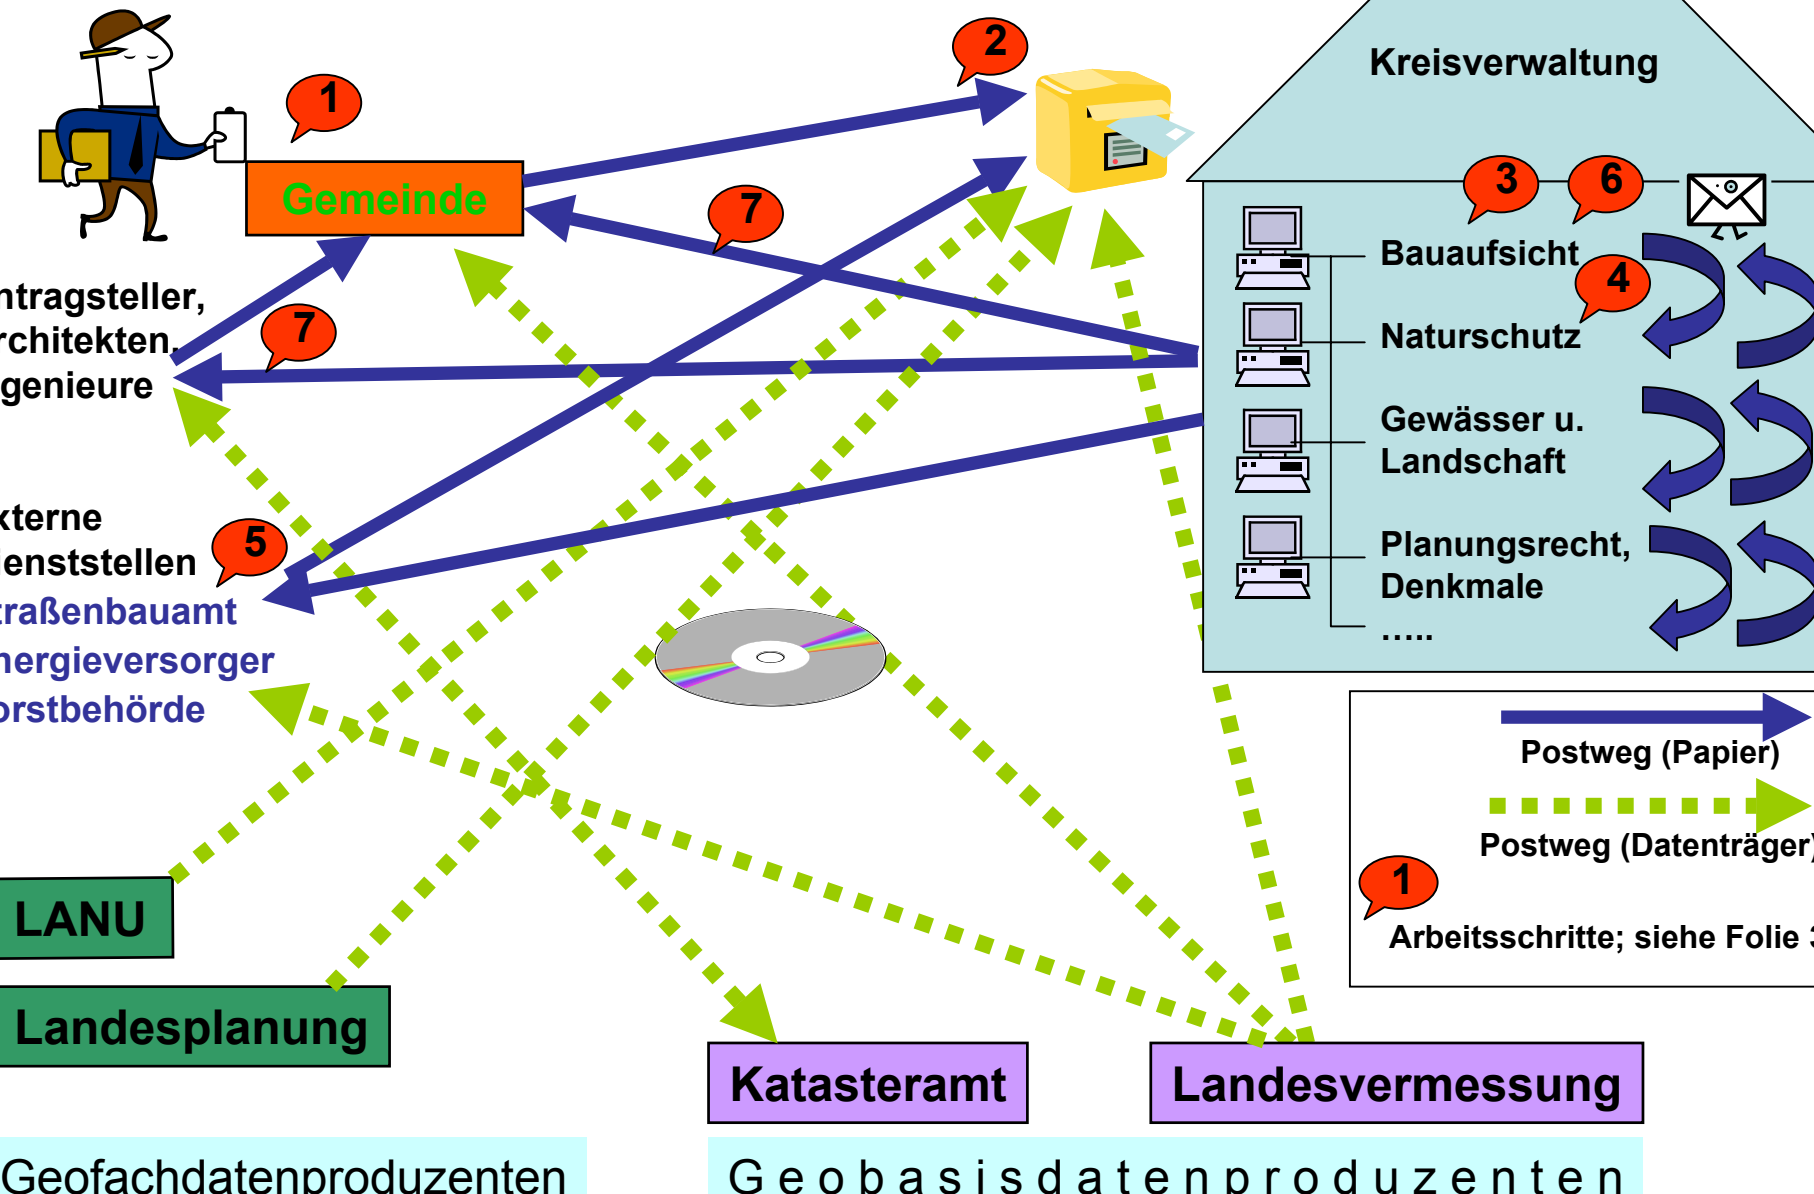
Kreisverwaltung

1

Gemeinde

2

7

3

6

Bauaufsicht

4

Naturschutz

ntragsteller, rchitekten, genieure

7

Gewässer u. Landschaft

xterne enststellen

5

raßenbauamt
nergieversorger
orstbehörde

Planungsrecht, Denkmale
.....

Postweg (Papier)

Postweg (Datenträger)

1

Arbeitsschritte; siehe Folie

LANU

Landesplanung

Katasteramt

Landesvermessung

Geofachdatenproduzenten

Geobasisdatenproduzenten